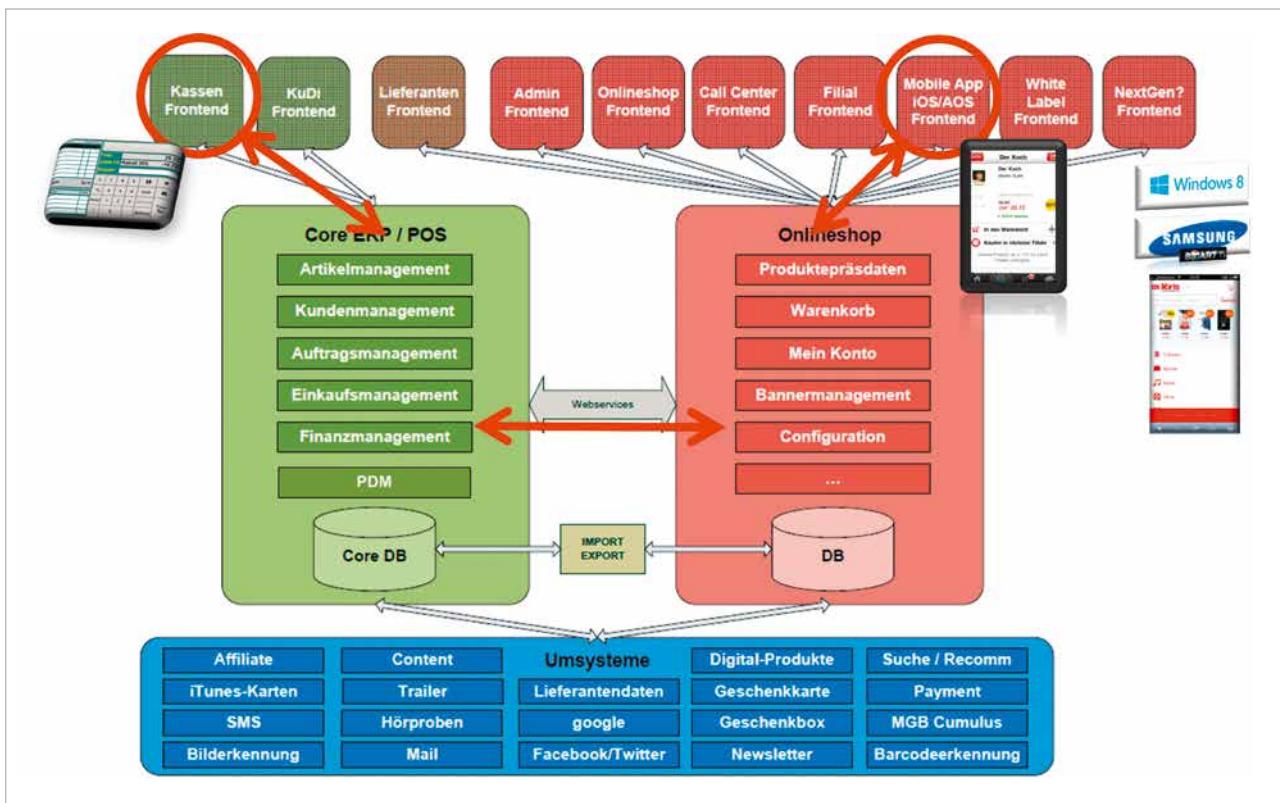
Kassen Frontend

KuDi Frontend

Lieferanten Frontend

Admin Frontend

Onlineshop Frontend

Call Center Frontend

Filial Frontend

Mobile App iOS/AOS Frontend

White Label Frontend

NextGen? Frontend

Windows 8

SAMSUNG SMART TV

Core ERP / POS

Artikelmanagement

Kundenmanagement

Auftragsmanagement

Einkaufsmanagement

Finanzmanagement

PDM

Core DB

Webservices

IMPORT EXPORT

Onlineshop

Produktepräsdaten

Warenkorb

Mein Konto

Bannermanagement

Configuration

...

DB

Umsysteme

| Affiliate | Content | | Digital-Produkte | Suche / Recomm |
|---|---|---|---|---|
| iTunes-Karten | Trailer | Lieferantendaten | Geschenkkarte | Payment |
| SMS | Hörproben | google | Geschenkbox | MGB Cumulus |
| Bilderkennung | Mail | Facebook/Twitter | Newsletter | Barcodeerkennung |